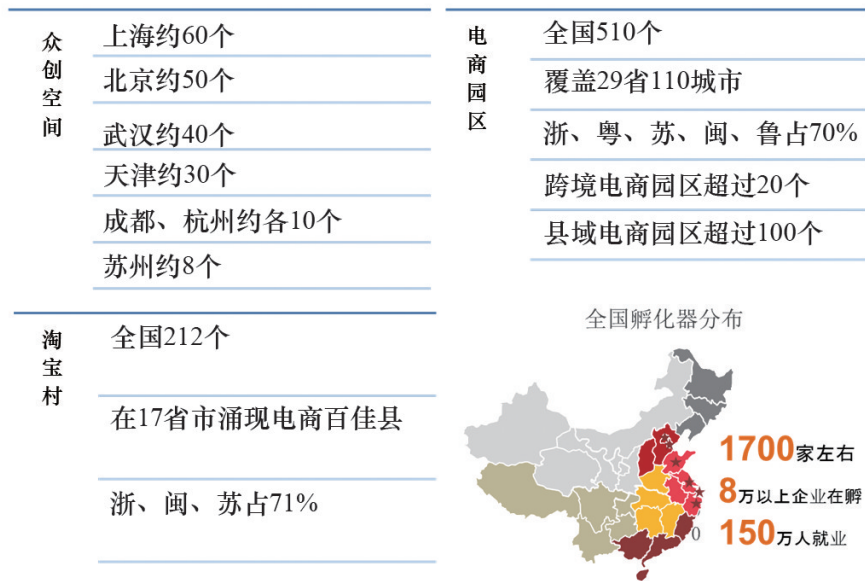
众创空间

上海约60个

北京约50个

武汉约40个

天津约30个

成都、杭州约各10个

苏州约8个

电商园区

全国510个

覆盖29省110城市

浙、粤、苏、闽、鲁占70%

跨境电商园区超过20个

县域电商园区超过100个

淘宝村

全国212个

在17省市涌现电商百佳县

浙、闽、苏占71%

全国孵化器分布

1700家左右

8万以上企业在孵

150万人就业